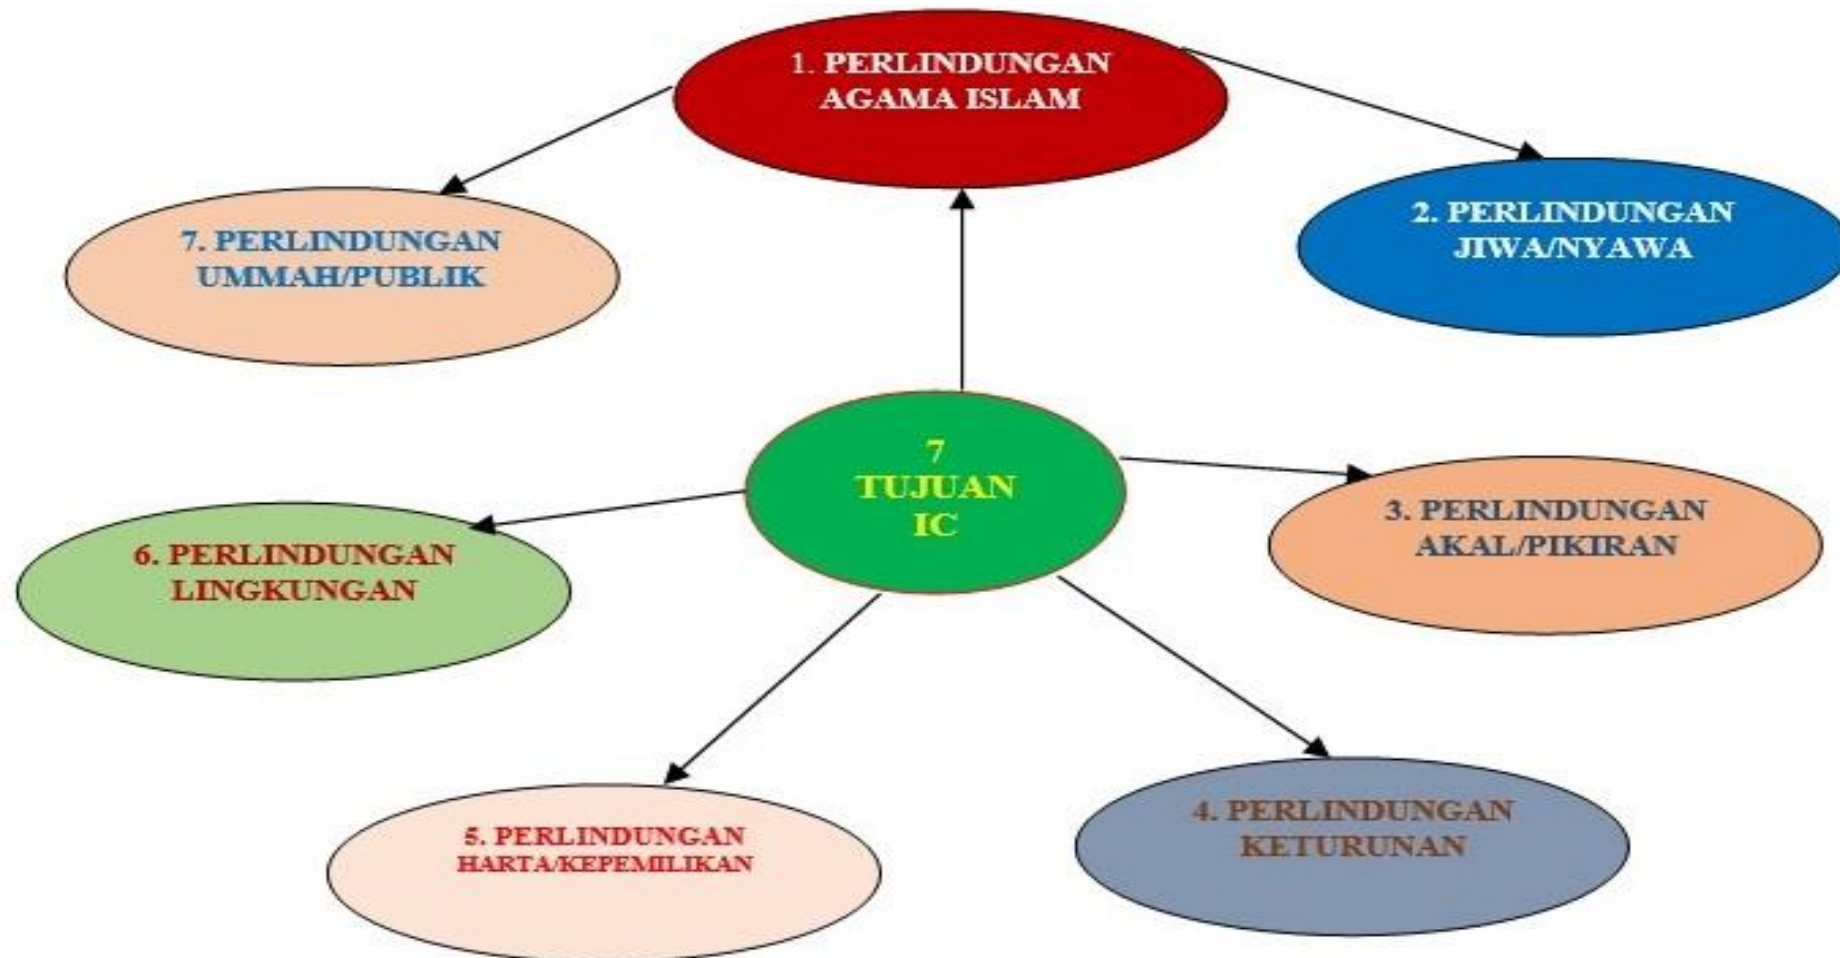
1. PERLINDUNGAN AGAMA ISLAM

7. PERLINDUNGAN UMMAH/PUBLIK

2. PERLINDUNGAN JIWA/NYAWA

7 TUJUAN IC

6. PERLINDUNGAN LINGKUNGAN

3. PERLINDUNGAN AKAL/PIKIRAN

5. PERLINDUNGAN HARTA/KEPEMILIKAN

4. PERLINDUNGAN KETURUNAN